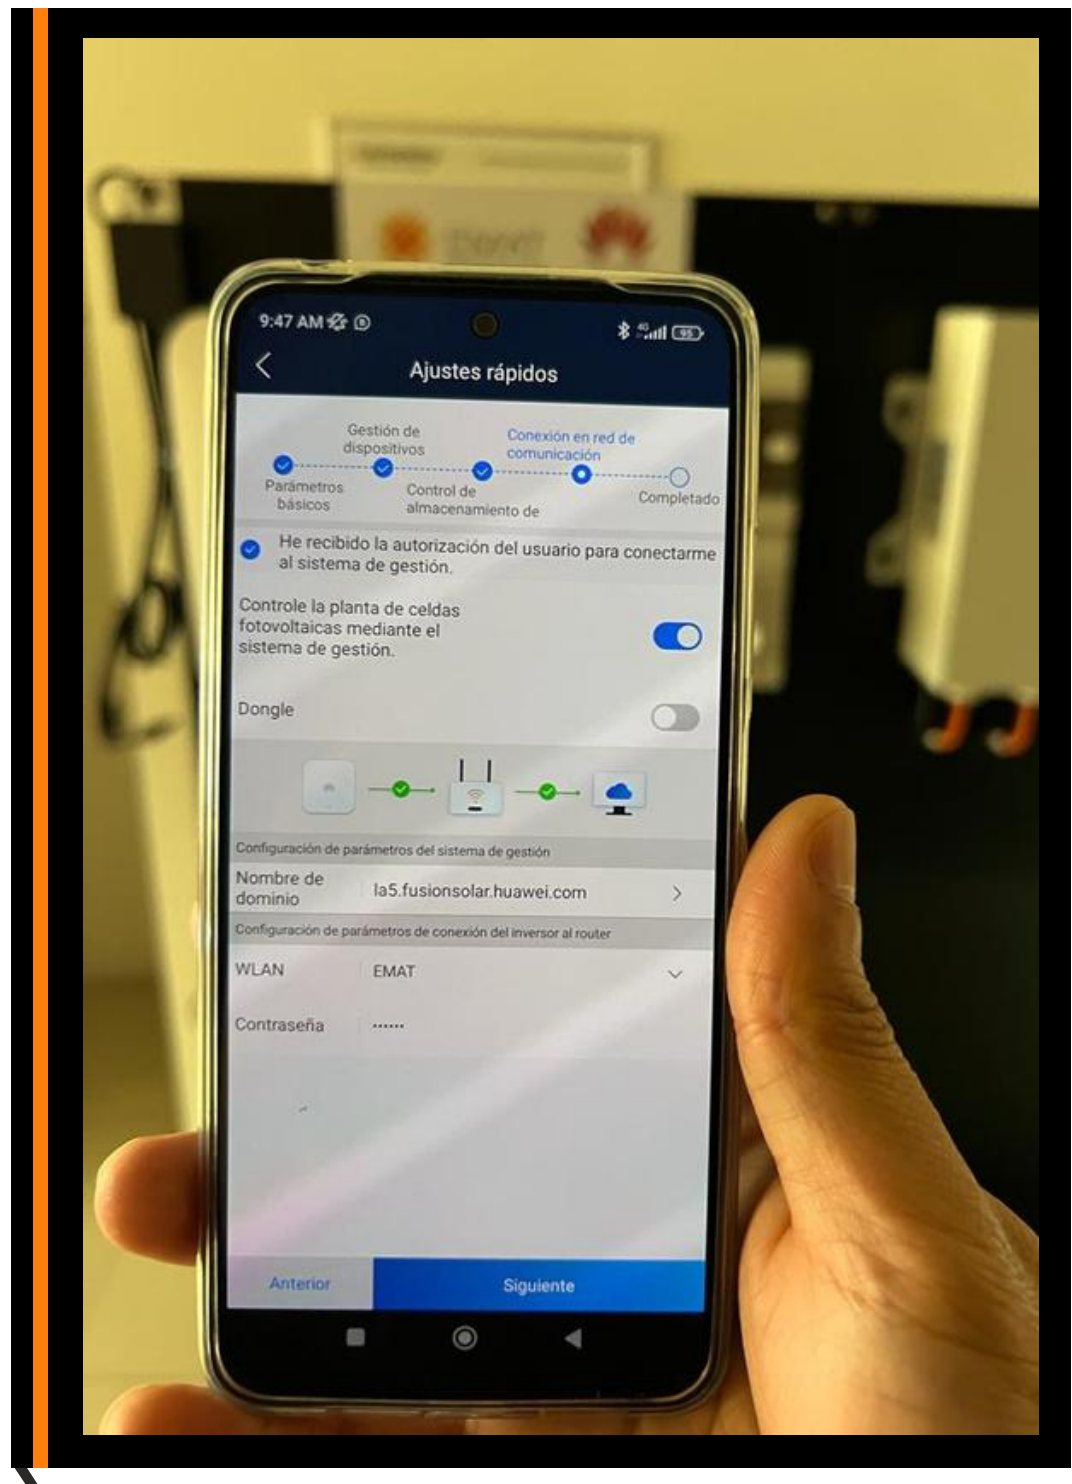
9:47 AM

95

Ajustes rápidos

Gestión de dispositivos

Conexión en red de comunicación

Parámetros básicos

Control de almacenamiento de

Completado

He recibido la autorización del usuario para conectarme al sistema de gestión.

Controle la planta de celdas fotovoltaicas mediante el sistema de gestión.

Dongle

Configuración de parámetros del sistema de gestión

Nombre de dominio

la5.fusionsolar.huawei.com

Configuración de parámetros de conexión del inversor al router

WLAN

EMAT

Contraseña

••••••

Anterior

Siguiente